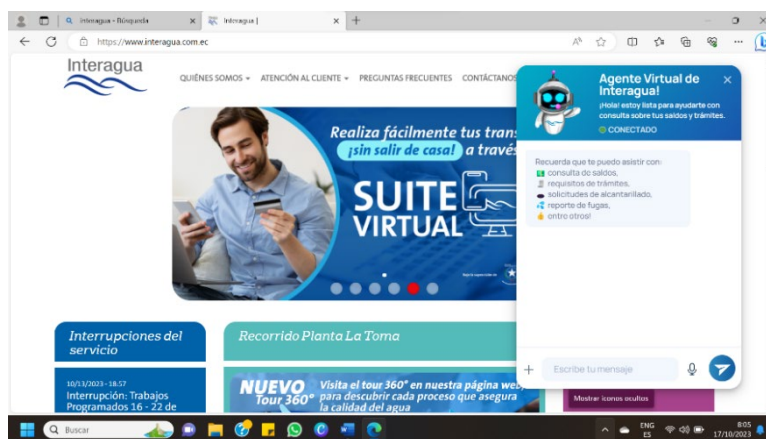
Interagua - Búsqueda ×
Interagua | ×
+
https://www.interagua.com.ec

Interagua

QUIÉNES SOMOS ▾ ATENCIÓN AL CLIENTE ▾ PREGUNTAS FRECUENTES CONTÁCTANOS

Realiza fácilmente tus trans
¡sin salir de casa! a través

SUITE
VIRTUAL

Agente Virtual de Interagua!
¡Hola! estoy lista para ayudarte con consulta sobre tus saldos y trámites.
CONECTADO

Recuerda que te puedo asistir con:
consulta de saldos,
requisitos de trámites,
solicitudes de alcantarillado,
reporte de fugas,
entre otros!

Escribe tu mensaje

Interrupciones del servicio

10/13/2023 - 18:57
Interrupción: Trabajos Programados 16 - 22 de

Recorrido Planta La Toma

NUEVO Tour 360°
Visita el tour 360° en nuestra página web para descubrir cada proceso que asegura la calidad del agua

Mostrar iconos ocultos

Buscar

ENG ES
8:05
17/10/2023